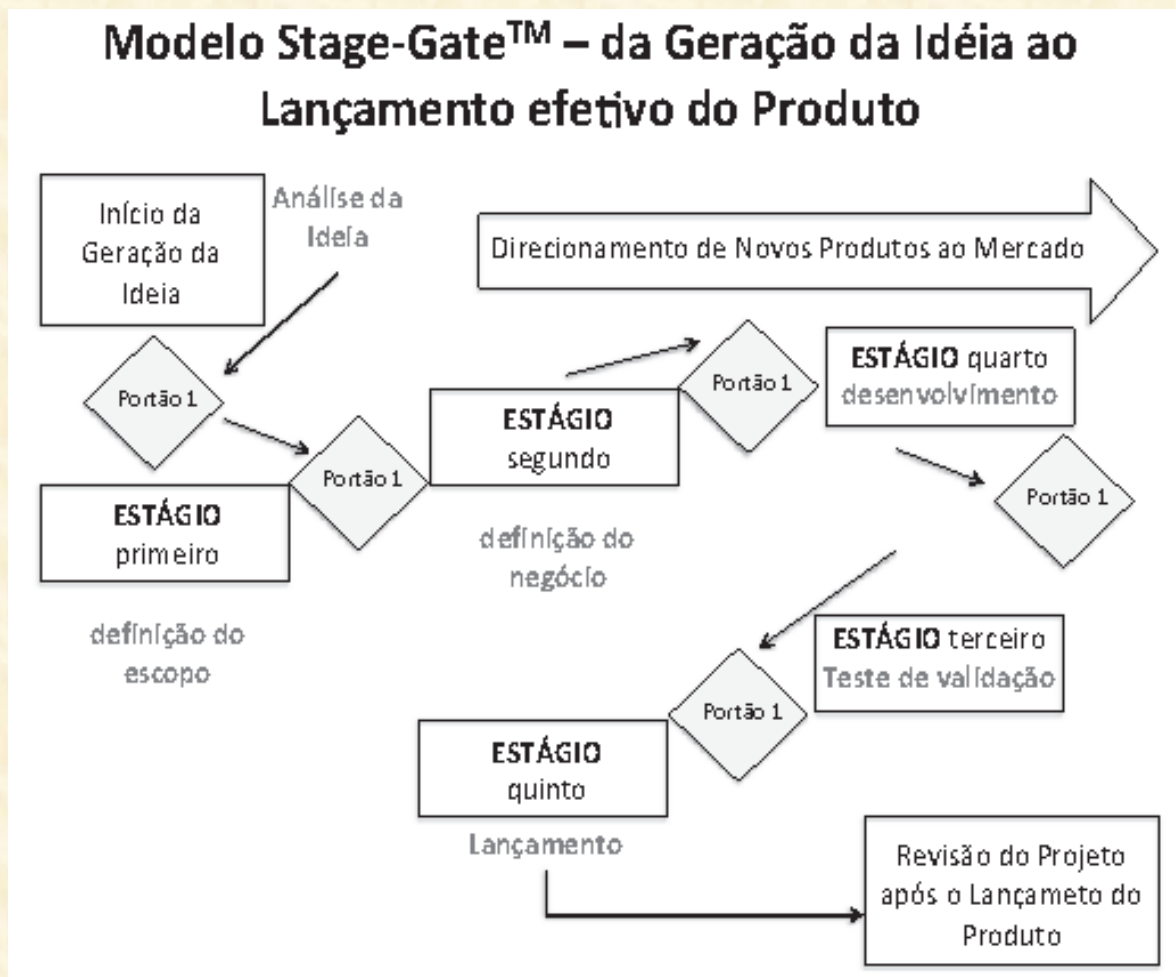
Modelo Stage-Gate™ – da Geração da Idéia ao Lançamento efetivo do Produto

Início da Geração da Ideia

Análise da Ideia

Direcionamento de Novos Produtos ao Mercado

Portão 1

Portão 1

ESTÁGIO primeiro

definição do escopo

ESTÁGIO segundo

definição do negócio

Portão 1

ESTÁGIO quarto desenvolvimento

Portão 1

ESTÁGIO terceiro Teste de validação

Portão 1

ESTÁGIO quinto

Lançamento

Revisão do Projeto após o Lançameto do Produto